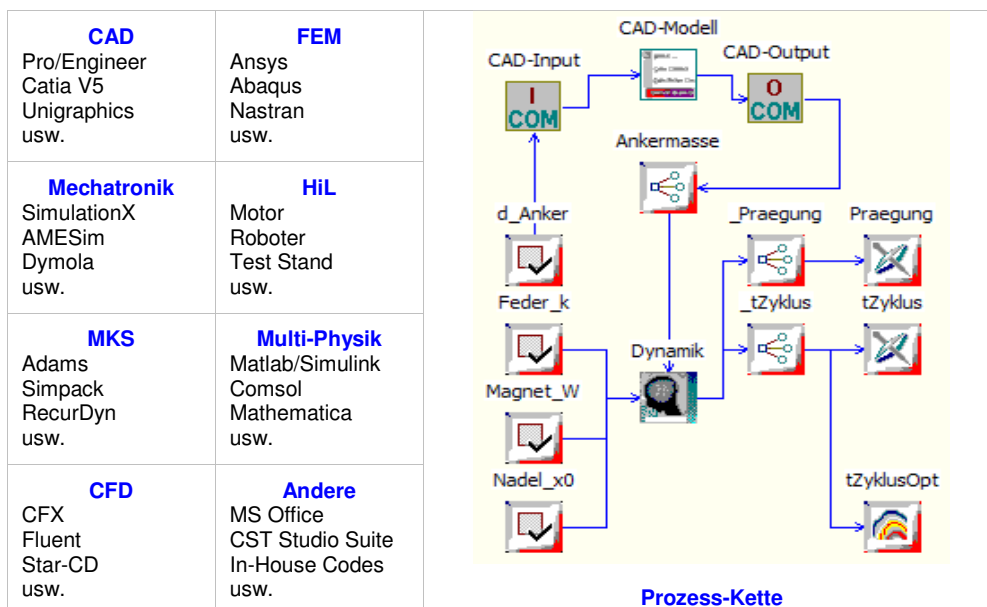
| CAD<br>Pro/Engineer<br>Catia V5<br>Unigraphics<br>usw. | FEM<br>Ansys<br>Abaqus<br>Nastran<br>usw. |
|---|---|
| Mechatronik<br>SimulationX<br>AMESim<br>Dymola<br>usw. | HiL<br>Motor<br>Roboter<br>Test Stand<br>usw. |
| MKS<br>Adams<br>Simpack<br>RecurDyn<br>usw. | Multi-Physik<br>Matlab/Simulink<br>Comsol<br>Mathematica<br>usw. |
| CFD<br>CFX<br>Fluent<br>Star-CD<br>usw. | Andere<br>MS Office<br>CST Studio Suite<br>In-House Codes<br>usw. |

CAD-Modell
CAD-Input
I
COM
CAD-Output
O
COM
Ankermasse
d_Anker
_Praegung
Praegung
Feder_k
_tZyklus
tZyklus
Dynamik
Magnet_W
Nadel_x0
tZyklusOpt

Prozess-Kette